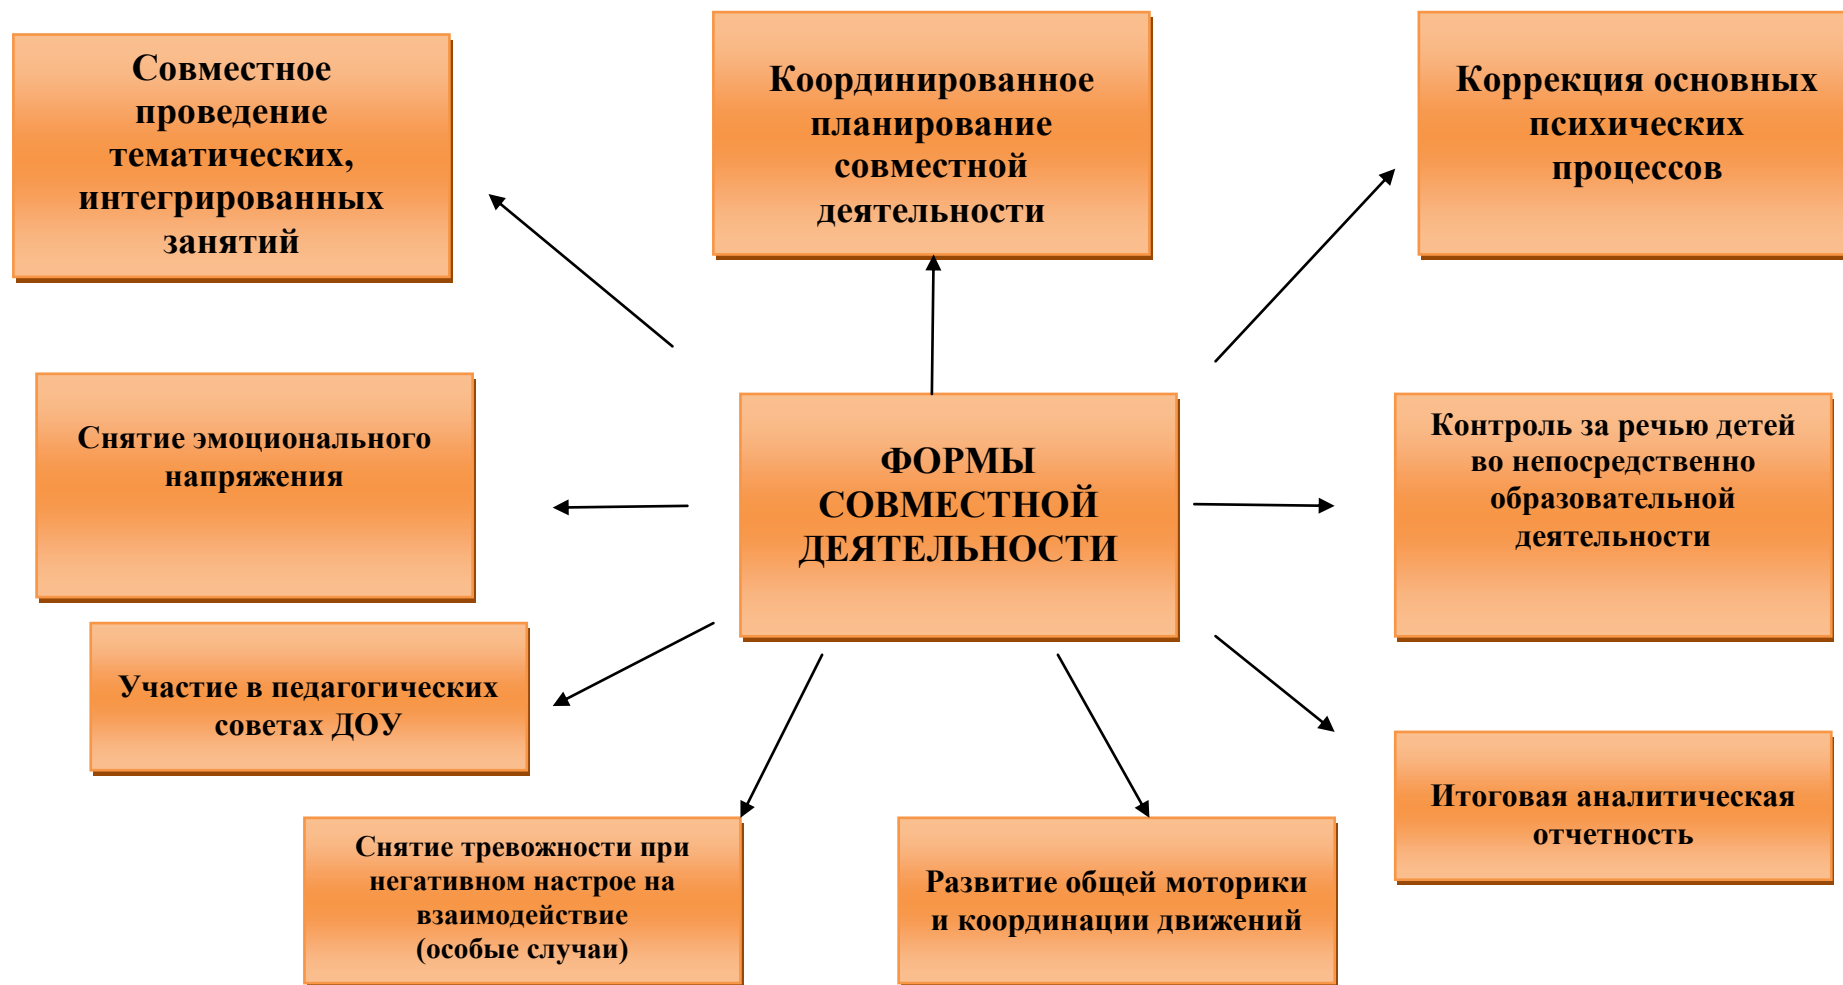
Совместное проведение тематических, интегрированных занятий

Координированное планирование совместной деятельности

Коррекция основных психических процессов

Снятие эмоционального напряжения

ФОРМЫ СОВМЕСТНОЙ ДЕЯТЕЛЬНОСТИ

Контроль за речью детей во непосредственно образовательной деятельности

Участие в педагогических советах ДОУ

Итоговая аналитическая отчетность

Снятие тревожности при негативном настрое на взаимодействие (особые случаи)

Развитие общей моторики и координации движений